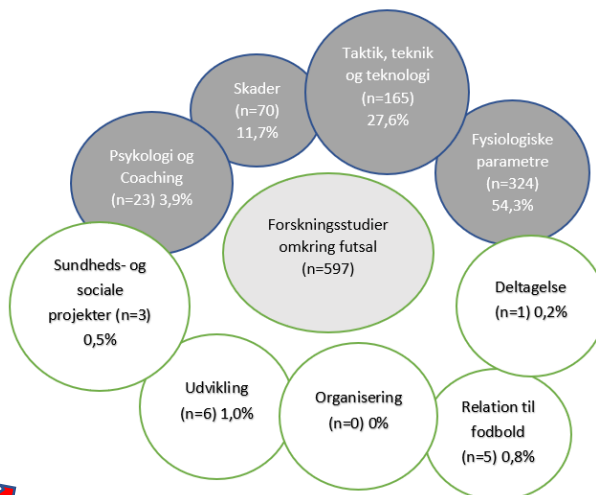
Skader
(n=70)
11,7%

Taktik, teknik og teknologi
(n=165)
27,6%

Psykologi og Coaching
(n=23) 3,9%

Fysiologiske parametre
(n=324)
54,3%

Forskningsstudier omkring futsal
(n=597)

Sundheds- og sociale projekter (n=3)
0,5%

Deltagelse
(n=1) 0,2%

Udvikling
(n=6) 1,0%

Organisering
(n=0) 0%

Relation til fodbold
(n=5) 0,8%